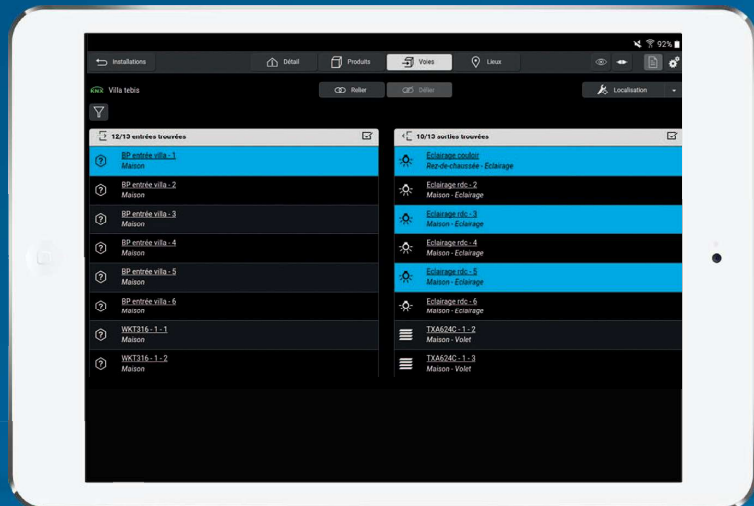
92%

Installations

Détail

Produits

Voies

Lieux

KNX Villa tebis

Relier

Délier

Localisation

12/13 entrées trouvées

BP entrée villa - 1
Maison

BP entrée villa - 2
Maison

BP entrée villa - 3
Maison

BP entrée villa - 4
Maison

BP entrée villa - 5
Maison

BP entrée villa - 6
Maison

WKT316 - 1 - 1
Maison

WKT316 - 1 - 2
Maison

10/13 sorties trouvées

Eclairage couloir
Rez-de-chaussée - Eclairage

Eclairage rdc - 2
Maison - Eclairage

Eclairage rdc - 3
Maison - Eclairage

Eclairage rdc - 4
Maison - Eclairage

Eclairage rdc - 5
Maison - Eclairage

Eclairage rdc - 6
Maison - Eclairage

TXA624C - 1 - 2
Maison - Volet

TXA624C - 1 - 3
Maison - Volet